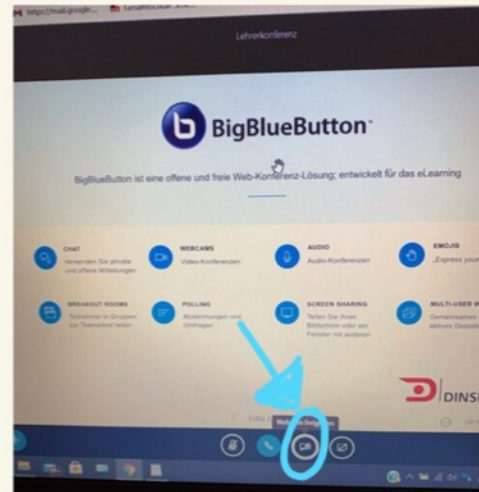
https://mail.google... Gesamtschule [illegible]

Lehrerkonferenz

BigBlueButton

BigBlueButton ist eine offene und freie Web-Konferenz-Lösung; entwickelt für das eLearning

CHAT
Versenden Sie private und offene Mitteilungen

WEBCAMS
Video-Konferenzen

AUDIO
Audio-Konferenzen

EMOJIS
„Express your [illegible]

BREAKOUT ROOMS
Teilnehmer in Gruppen zur Teamarbeit teilen

POLLING
Abstimmungen und Umfragen

SCREEN SHARING
Teilen Sie Ihren Bildschirm oder ein Fenster mit anderen

MULTI-USER W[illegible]
Gemeinsames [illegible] aktives Gestalt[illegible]

DINS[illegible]

Folie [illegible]

Webcam freigeben